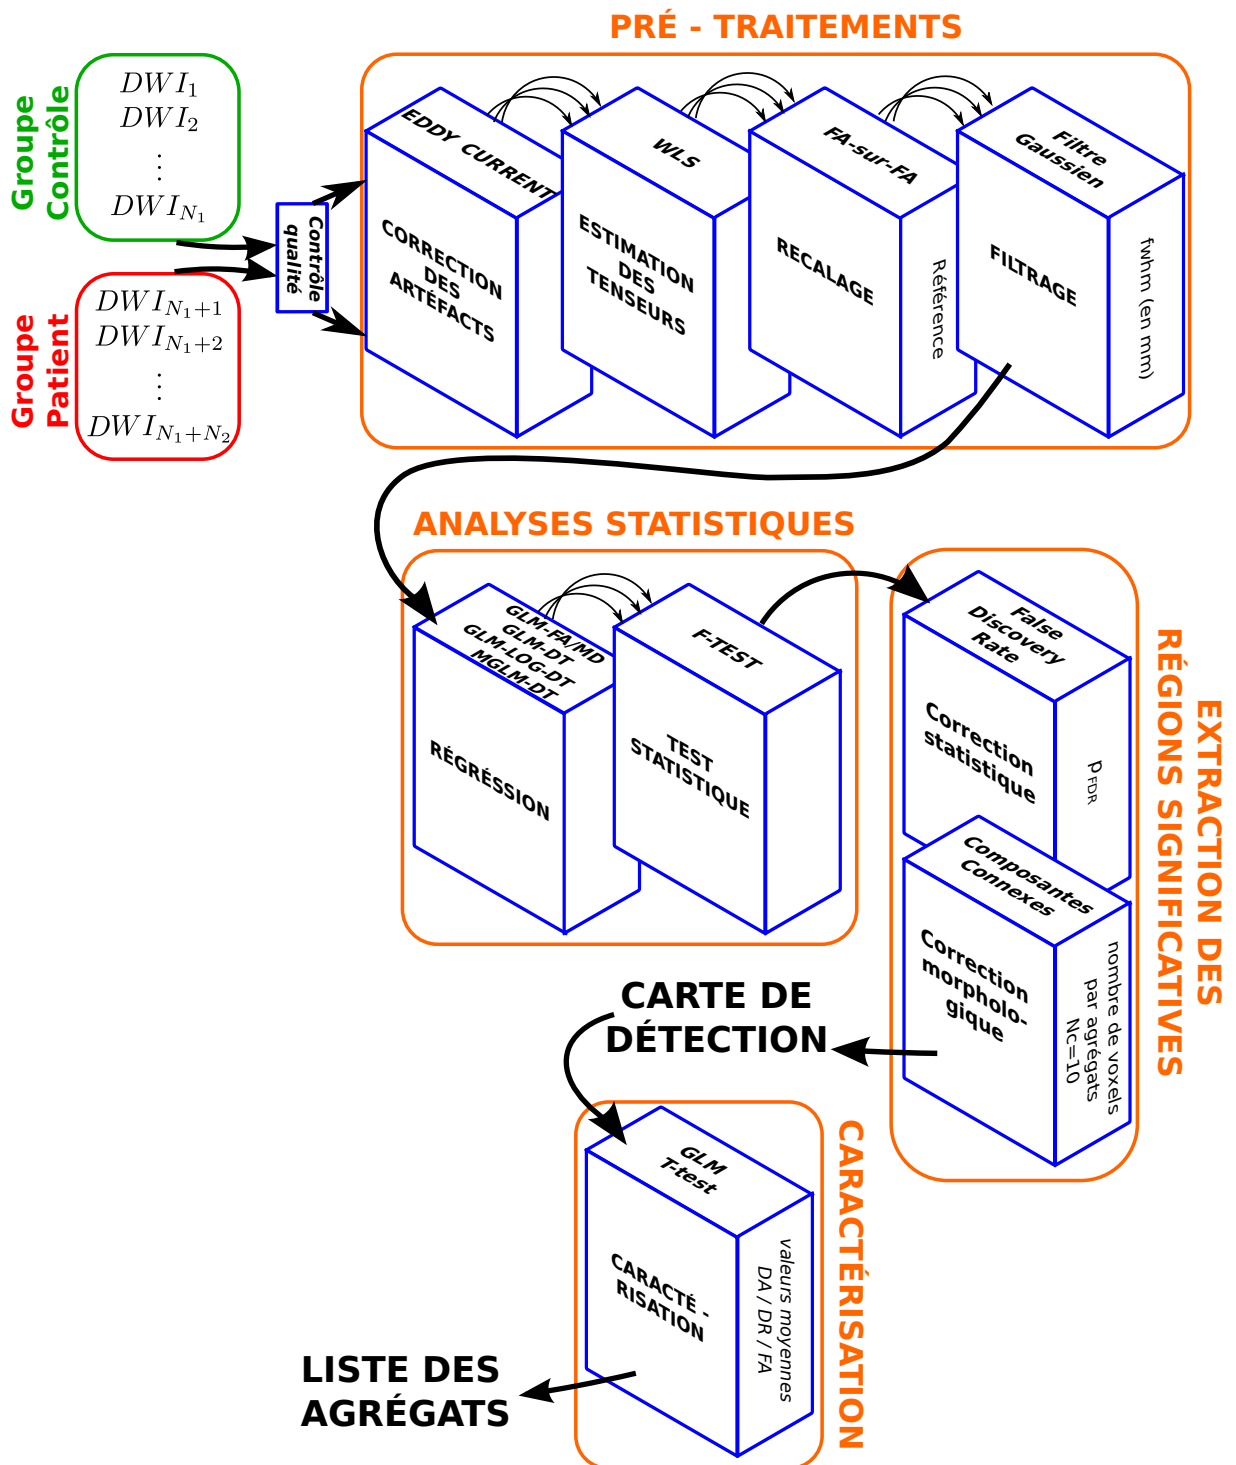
PRÉ - TRAITEMENTS

Groupe Contrôle

$DWI_1$
$DWI_2$
$\vdots$
$DWI_{N_1}$

Groupe Patient

$DWI_{N_1+1}$
$DWI_{N_1+2}$
$\vdots$
$DWI_{N_1+N_2}$

Contrôle qualité

EDDY CURRENT
CORRECTION DES ARTÉFACTS

WLS
ESTIMATION DES TENSEURS

FA-sur-FA
RECALAGE
Référence

Filtre Gaussien
FILTRAGE
fwhm (en mm)

ANALYSES STATISTIQUES

GLM-FA/MD
GLM-DT
GLM-LOG-DT
MGLM-DT
RÉGRÉSSION

F-TEST
TEST STATISTIQUE

False Discovery Rate
Correction statistique
$p_{FDR}$

Composantes Connexes
Correction morpholo-gique
nombre de voxels par agrégats Nc=10

EXTRACTION DES RÉGIONS SIGNIFICATIVES

CARTE DE DÉTECTION

GLM T-test
CARACTÉ - RISATION
valeurs moyennes DA / DR / FA

CARACTÉRISATION

LISTE DES AGRÉGATS